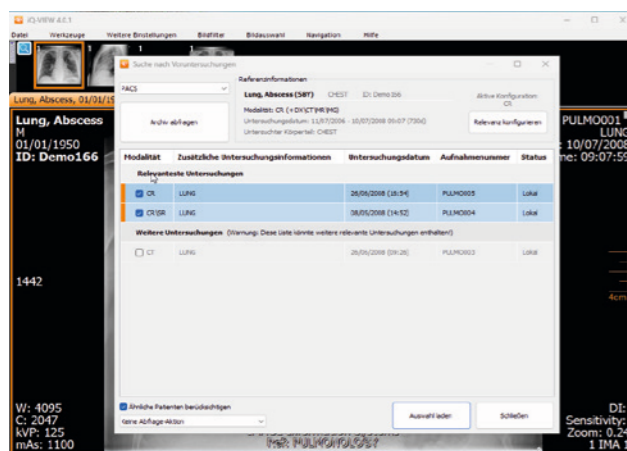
iQ-VIEW 4.0.1

Datei Werkzeuge Weitere Einstellungen Bildfilter Bildauswahl Navigation Hilfe

Lung, Abscess, 01/01/19

Lung, Abscess
M
01/01/1950
ID: Demo166

1442

W: 4095
C: 2047
kVP: 125
mAs: 1100

PULMO001
LUNG
: 10/07/2008
me: 09:07:59

4cm

DI:
Sensitivity:
Zoom: 0.24
1 IMA

Suche nach Voruntersuchungen

PACS

Archiv abfragen

Referenzinformationen
Lung, Abscess (58Y) CHEST ID: Demo166
Modalität: CR (+DX|CT|MR|MG)
Untersuchungsdatum: 11/07/2006 - 10/07/2008 09:07 (730d)
Untersuchter Körperteil: CHEST

Aktive Konfiguration: CR

Relevanz konfigurieren

| Modalität | Zusätzliche Untersuchungsinformationen | Untersuchungsdatum | Aufnahmenummer | Status |
|---|---|---|---|---|
| Relevanteste Untersuchungen | | | | |
| CR | LUNG | 26/06/2008 (16:54) | PULMO005 | Lokal |
| CR\SR | LUNG | 08/05/2008 (14:52) | PULMO004 | Lokal |
| Weitere Untersuchungen (Warnung: Diese Liste könnte weitere relevante Untersuchungen enthalten!) | | | | |
| CT | LUNG | 26/06/2008 (09:28) | PULMO003 | Lokal |

Ähnliche Patienten berücksichtigen

Keine Ablage-Aktion

Auswahl laden

Schließen

Ref: PULMONOLOGIST